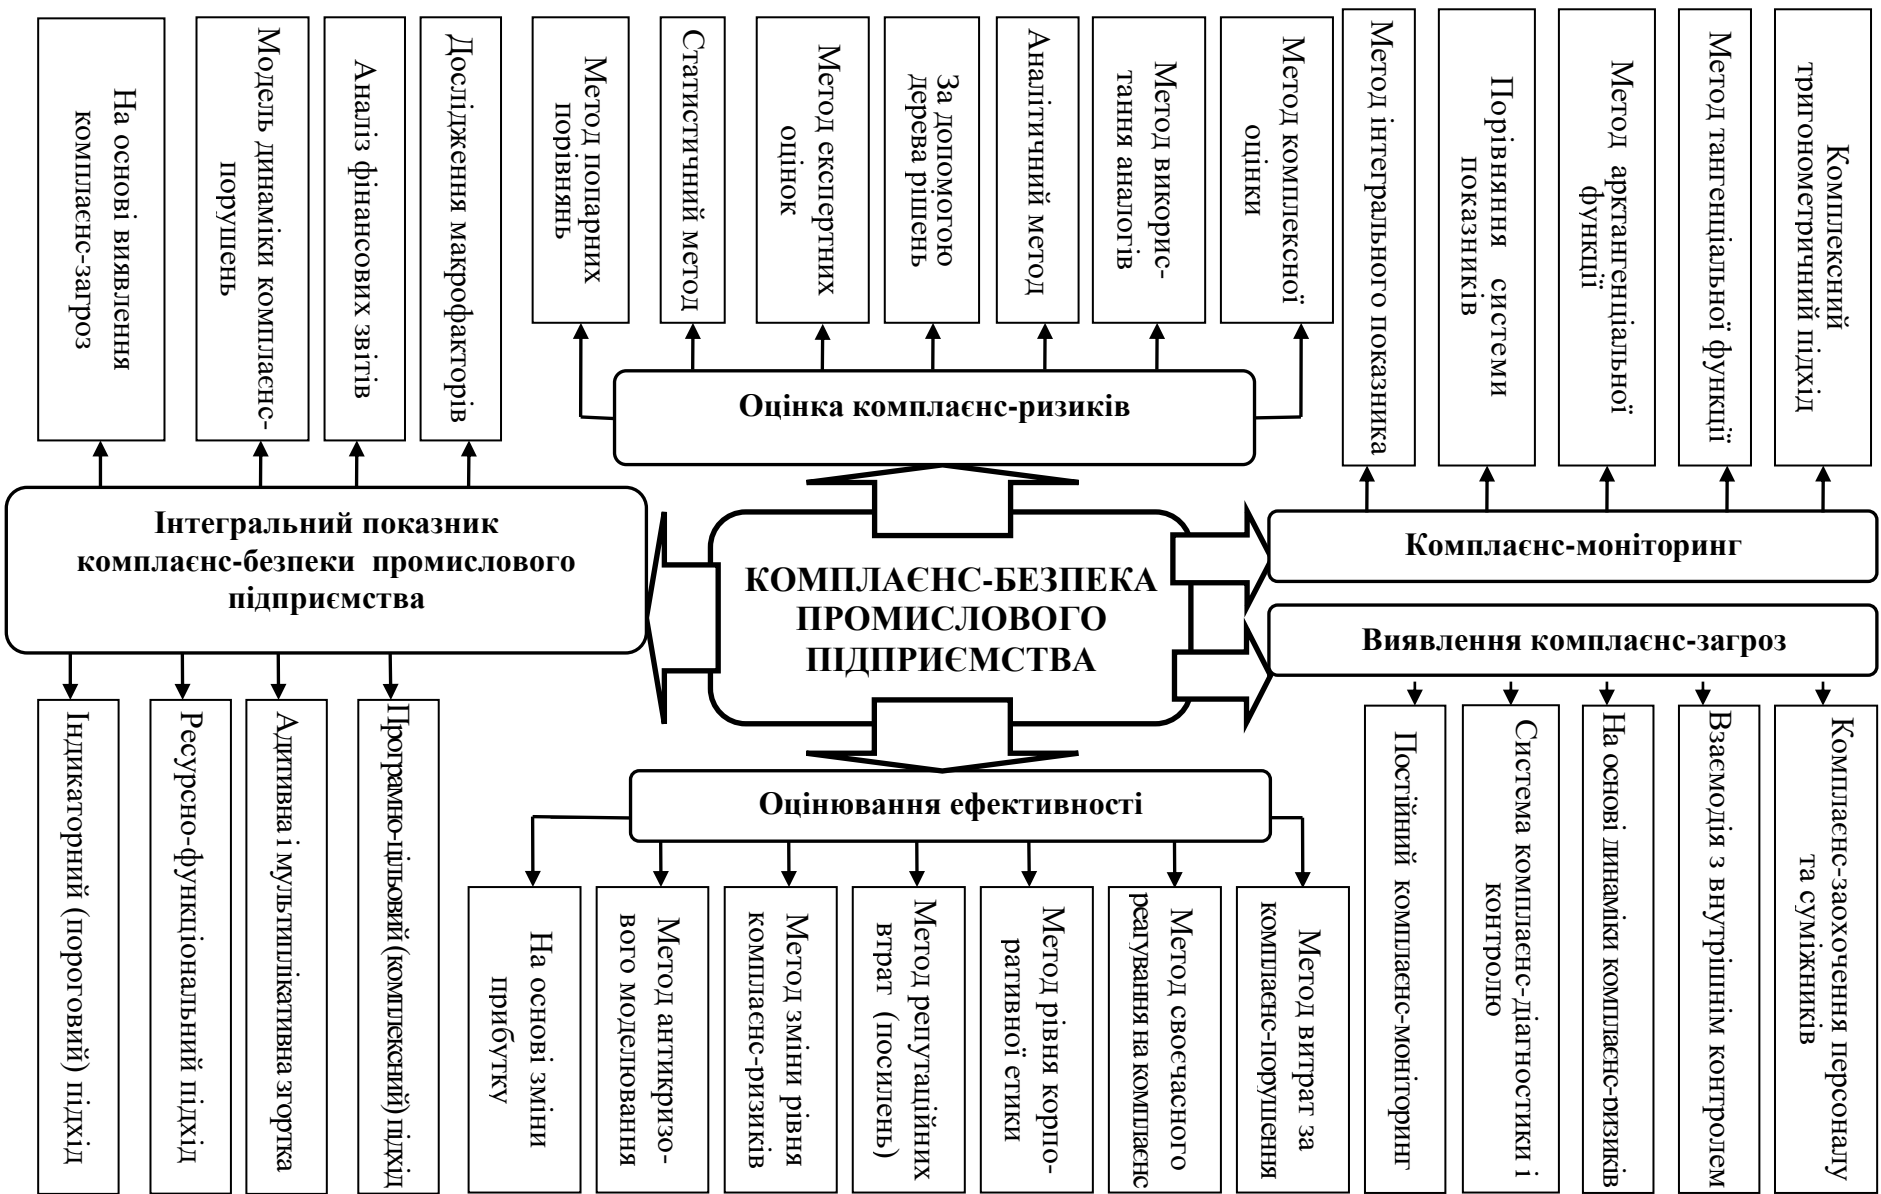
На основі виявлення комплаєнс-загроз

Модель динаміки комплаєнс-порушень

Аналіз фінансових звітів

Дослідження макрофакторів

Метод попарних порівнянь

Статистичний метод

Метод експертних оцінок

За допомогою дерева рішень

Аналітичний метод

Метод використання аналогів

Метод комплексної оцінки

Метод інтегрального показника

Порівняння системи показників

Метод арктангенціальної функції

Метод тангенціальної функції

Комплексний тригонометричний підхід

Оцінка комплаєнс-ризиків

Інтегральний показник комплаєнс-безпеки промислового підприємства

КОМПЛАЄНС-БЕЗПЕКА ПРОМИСЛОВОГО ПІДПРИЄМСТВА

Комплаєнс-моніторинг

Виявлення комплаєнс-загроз

Індикаторний (пороговий) підхід

Ресурсно-функціональний підхід

Адитивна і мультиплікативна згортка

Програмно-цільовий (комплексний) підхід

Оцінювання ефективності

На основі зміни прибутку

Метод антикризового моделювання

Метод зміни рівня комплаєнс-ризиків

Метод репутаційних втрат (посилень)

Метод рівня корпоративної етики

Метод своєчасного реагування на комплаєнс

Метод витрат за комплаєнс-порушення

Постійний комплаєнс-моніторинг

Система комплаєнс-діагностики і контролю

На основі динаміки комплаєнс-ризиків

Взаємодія з внутрішнім контролем

Комплаєнс-заохочення персоналу та суміжників